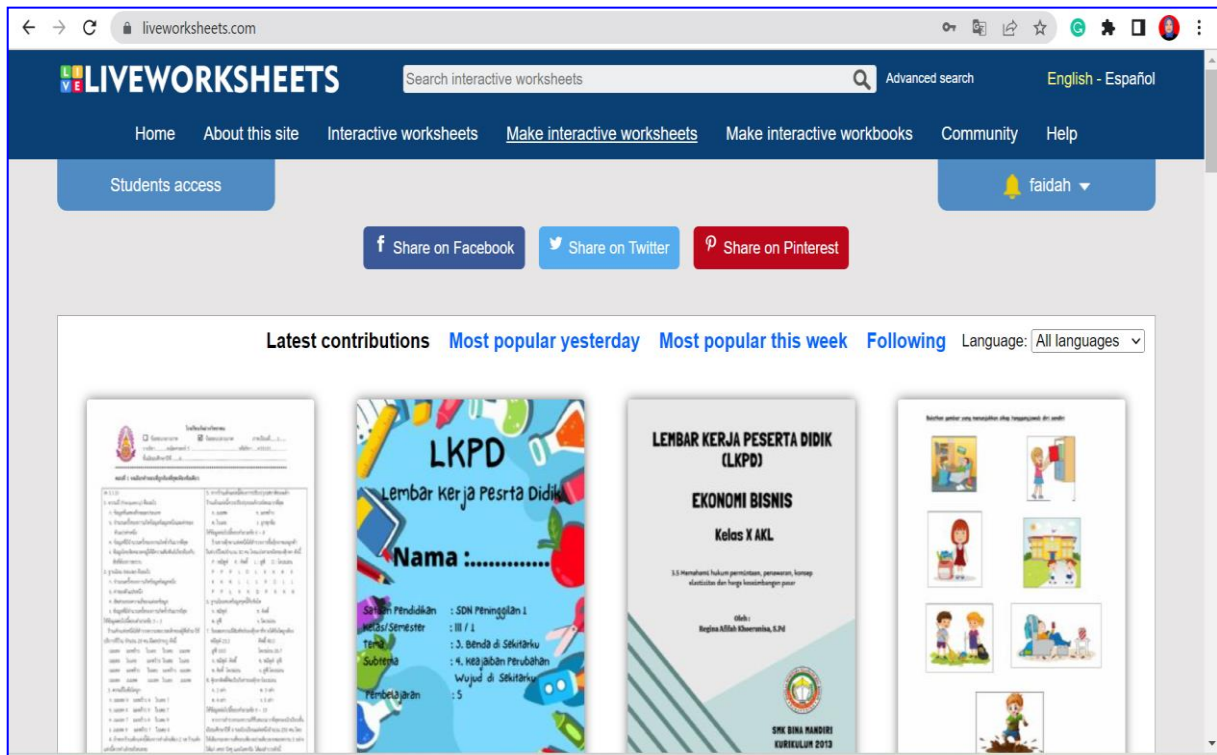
liveworksheets.com

LIVEWORKSHEETS

Search interactive worksheets

Advanced search

English - Español

Home About this site Interactive worksheets Make interactive worksheets Make interactive workbooks Community Help

Students access

faidah

Share on Facebook Share on Twitter Share on Pinterest

Latest contributions Most popular yesterday Most popular this week Following Language: All languages

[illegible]

LKPD

Lembar Kerja Pesrta Didik

Nama :............

Satuan Pendidikan : SDN Peninggilan 1
Kelas/Semester : III / 1
Tema : 3. Benda di Sekitarku
Subtema : 4. Keajaiban Perubahan Wujud di Sekitarku
Pembelajaran : 5

LEMBAR KERJA PESERTA DIDIK (LKPD)

EKONOMI BISNIS

Kelas X AKL

3.5 Memahami hukum permintaan, penawaran, konsep elastisitas dan harga keseimbangan pasar

Oleh:
Regina Afifah Khoerunnisa, S.Pd

SMK BINA MANDIRI
KURIKULUM 2013

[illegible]